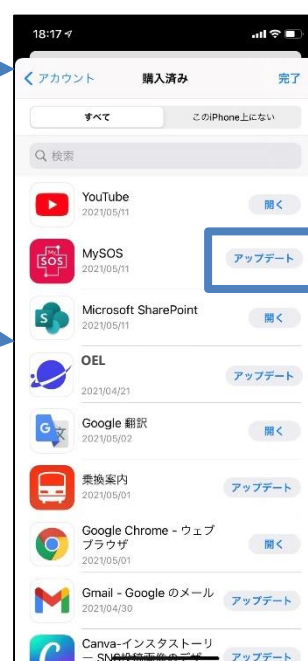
18:17

アカウント
購入済み
完了

すべて
このiPhone上にない

検索

YouTube
2021/05/11
開く

MySOS
2021/05/11
アップデート

Microsoft SharePoint
2021/05/11
開く

OEL
2021/04/21
アップデート

Google 翻訳
2021/05/02
開く

乗換案内
2021/05/01
アップデート

Google Chrome - ウェブブラウザ
2021/05/01
開く

Gmail - Google のメール
2021/04/30
アップデート

Canva-インスタストーリー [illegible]
アップデート